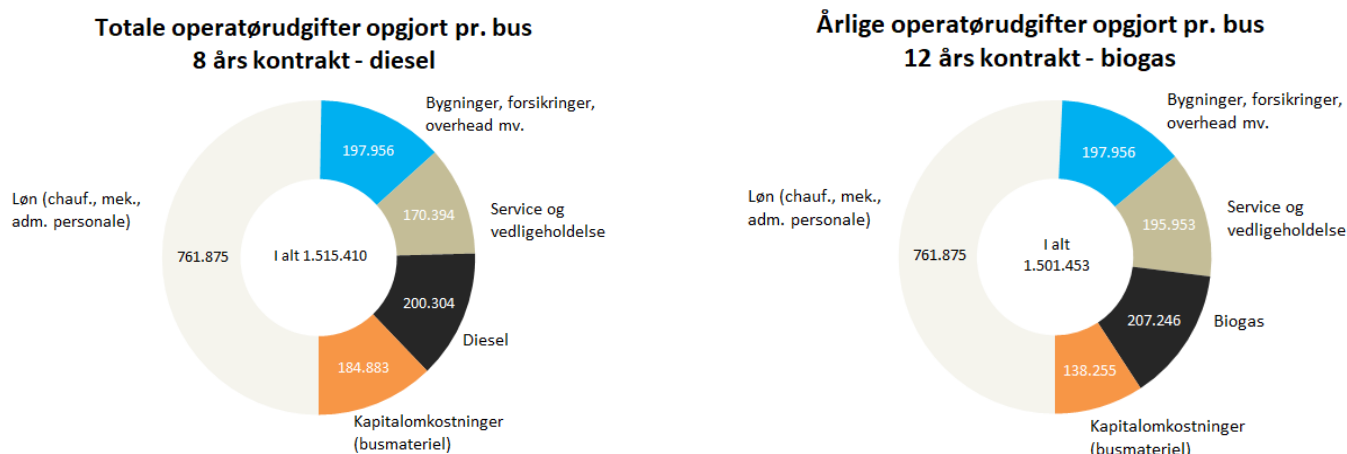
Totale operatørudgifter opgjort pr. bus
8 års kontrakt - diesel

Bygninger, forsikringer, overhead mv.

197.956

Service og vedligeholdelse

170.394

Løn (chauf., mek., adm. personale)

761.875

I alt 1.515.410

200.304

Diesel

184.883

Kapitalomkostninger (busmateriel)

Årlige operatørudgifter opgjort pr. bus
12 års kontrakt - biogas

Bygninger, forsikringer, overhead mv.

197.956

Service og vedligeholdelse

195.953

Løn (chauf., mek., adm. personale)

761.875

I alt 1.501.453

207.246

Biogas

138.255

Kapitalomkostninger (busmateriel)